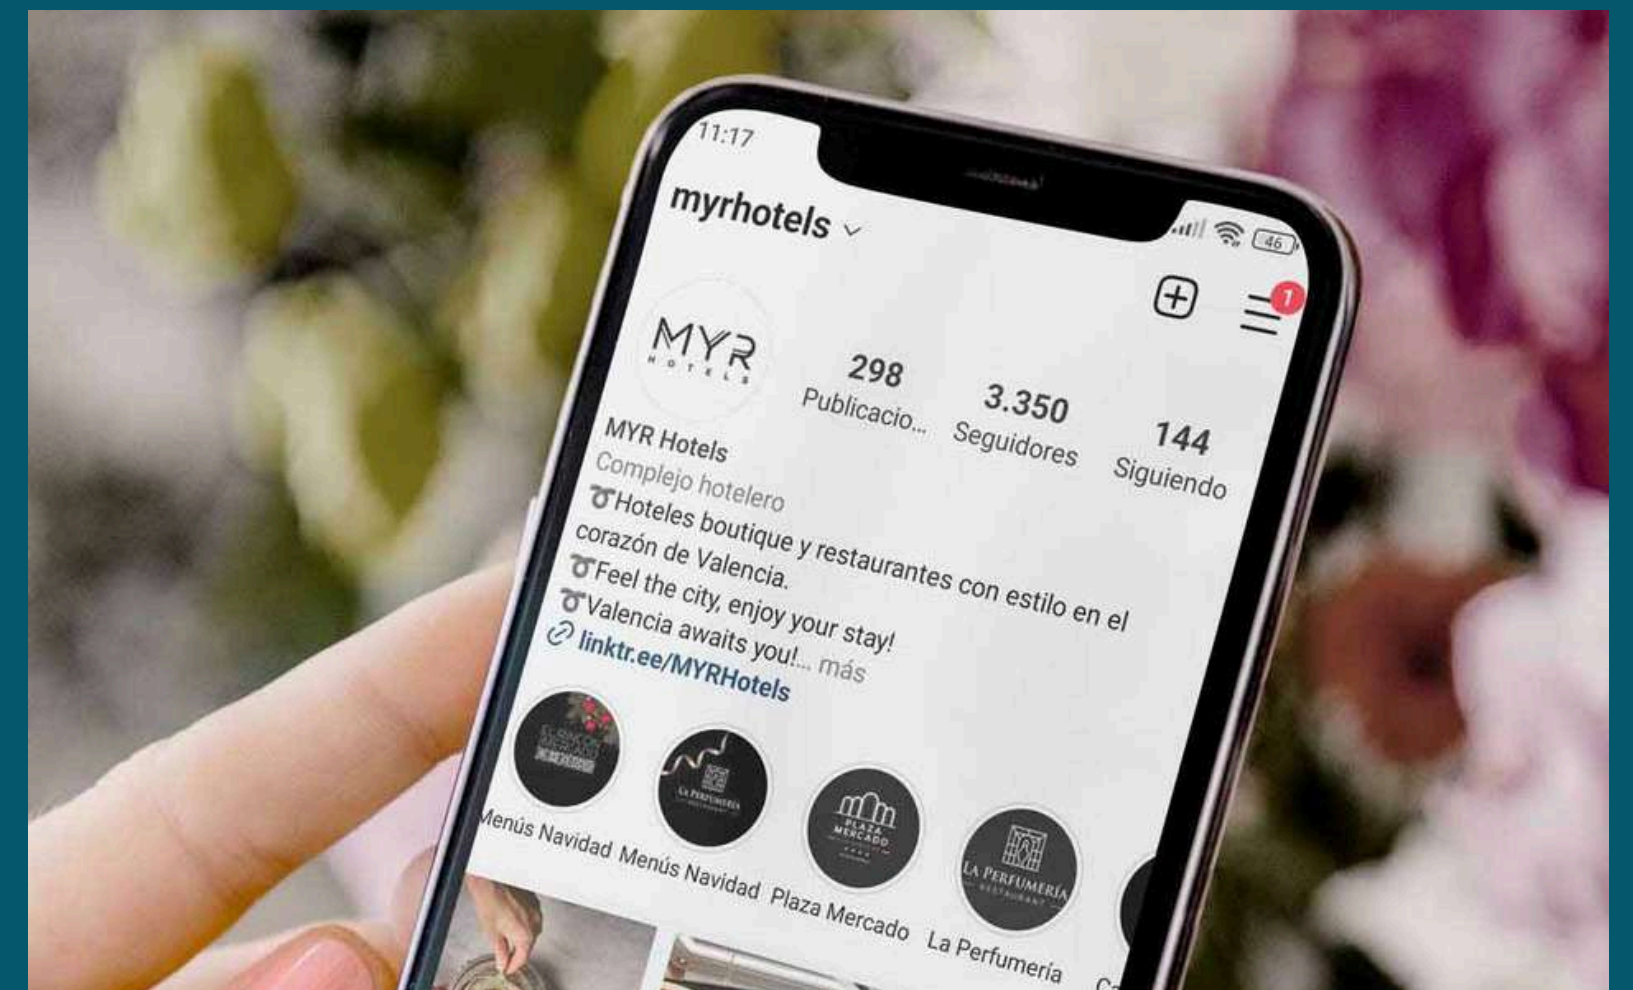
11:17

myrhotels

46

1

MYR HOTELS

298
Publicacio...

3.350
Seguidores

144
Siguiendo

MYR Hotels
Complejo hotelero
Hoteles boutique y restaurantes con estilo en el corazón de Valencia.
Feel the city, enjoy your stay!
Valencia awaits you!... más
linktr.ee/MYRHotels

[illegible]

LA PERFUMERÍA

PLAZA MERCADO

LA PERFUMERÍA RESTAURANT

Menús Navidad Menús Navidad Plaza Mercado La Perfumería C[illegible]